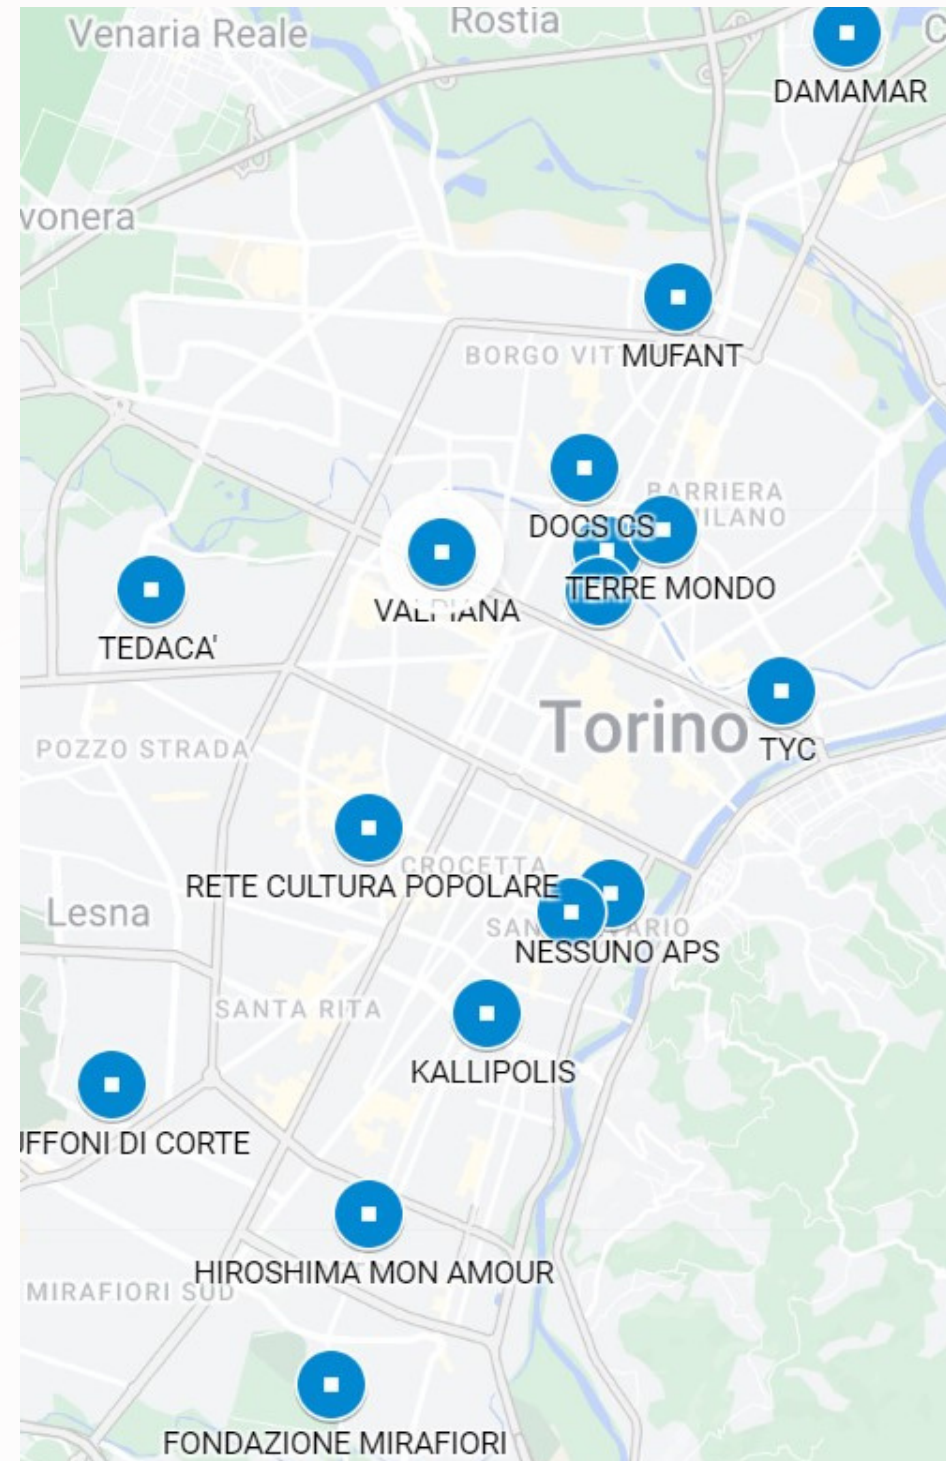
Venaria Reale
Rostia
DAMAMAR
vonera
BORGO VIT
MUFANT
BARRIERA
ILANO
DOCS CS
TERRE MONDO
VALPIANA
TEDACA'
Torino
TYC
POZZO STRADA
CROCETTA
RETE CULTURA POPOLARE
Lesna
SAN
ARIO
NESSUNO APS
SANTA RITA
KALLIPOLIS
IFFONI DI CORTE
HIROSHIMA MON AMOUR
MIRAFIORI SUD
FONDAZIONE MIRAFIORI